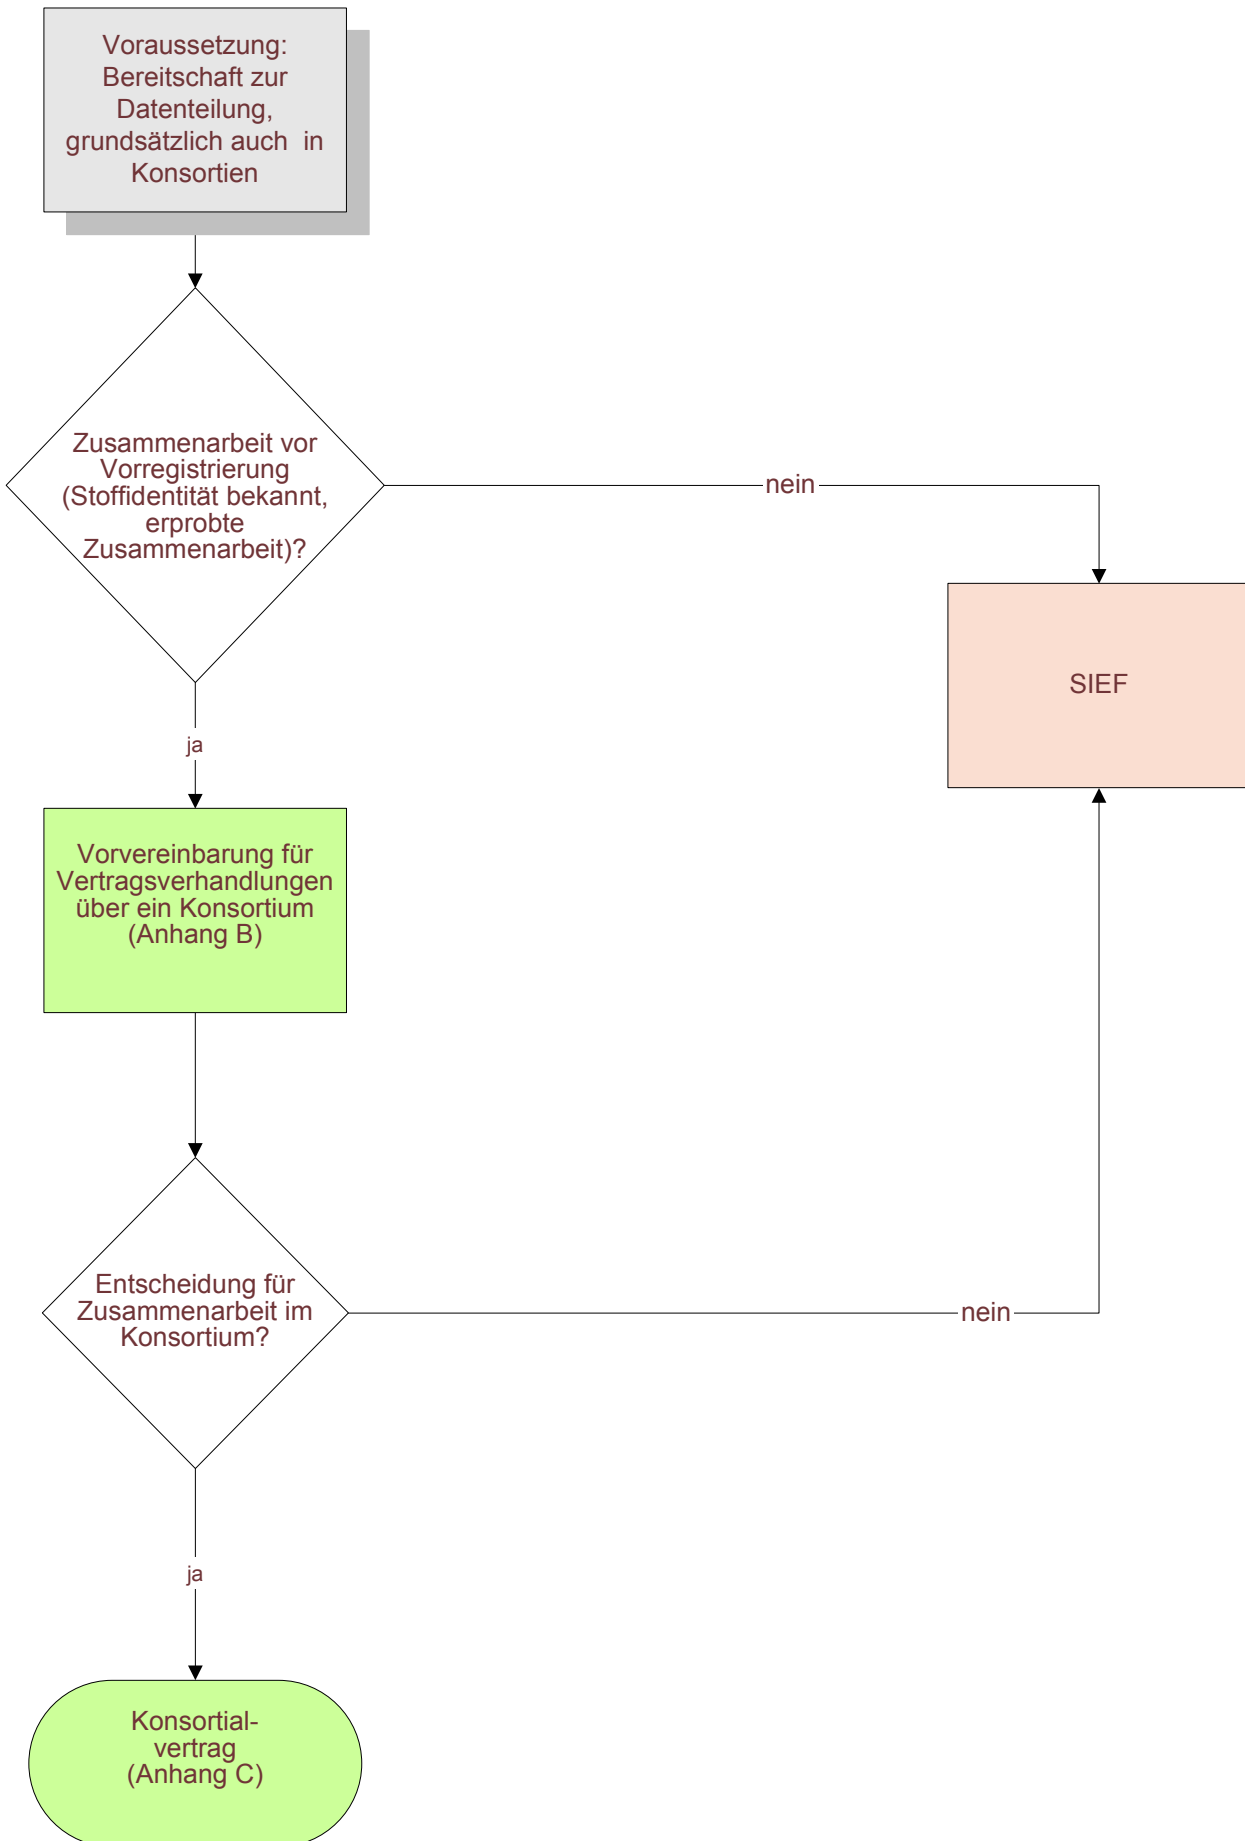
Voraussetzung: Bereitschaft zur Datenteilung, grundsätzlich auch in Konsortien

Zusammenarbeit vor Vorregistrierung (Stoffidentität bekannt, erprobte Zusammenarbeit)?

nein

SIEF

ja

Vorvereinbarung für Vertragsverhandlungen über ein Konsortium (Anhang B)

Entscheidung für Zusammenarbeit im Konsortium?

nein

ja

Konsortialvertrag (Anhang C)